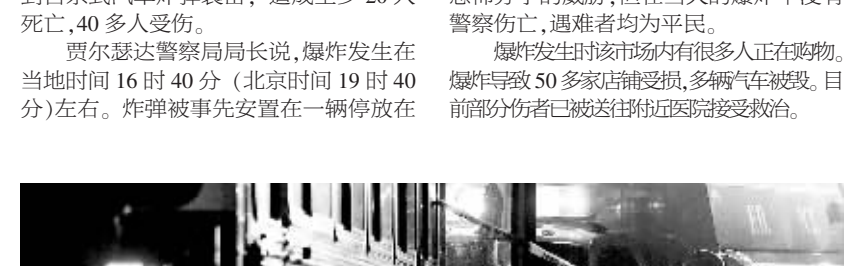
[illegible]死亡,40多人受伤。

贾尔瑟达警察局局长说,爆炸发生在当地时间16时40分(北京时间19时40分)左右。炸弹被事先安置在一辆停放在

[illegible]警察伤亡,遇难者均为平民。

爆炸发生时该市场内有很多人正在购物。爆炸导致50多家店铺受损,多辆汽车被毁。目前部分伤者已被送往附近医院接受救治。